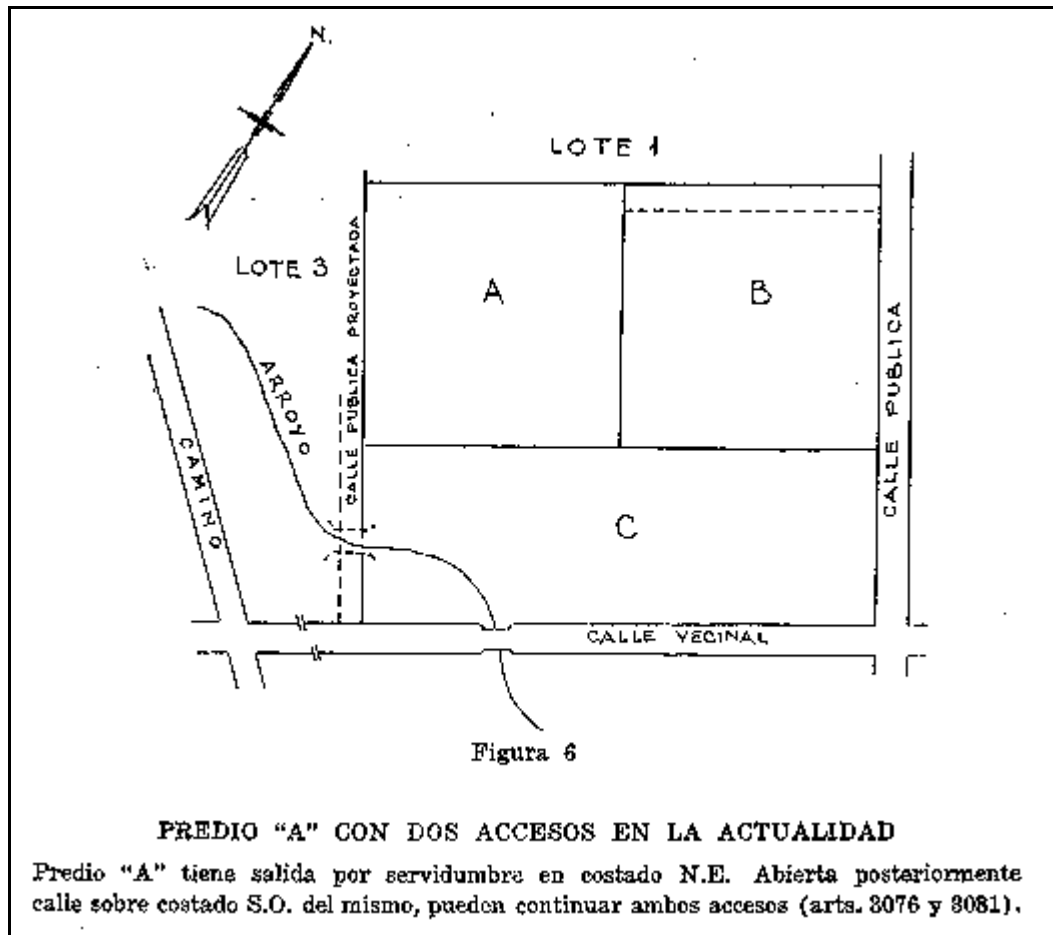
N.

LOTE 1

LOTE 3

CALLE PUBLICA PROYECTADA

A

B

CALLE PUBLICA

ARROYO

CAMINO

C

CALLE VECINAL

Figura 6

PREDIO "A" CON DOS ACCESOS EN LA ACTUALIDAD

Predio "A" tiene salida por servidumbre en costado N.E. Abierta posteriormente calle sobre costado S.O. del mismo, pueden continuar ambos accesos (arts. 3076 y 3081).